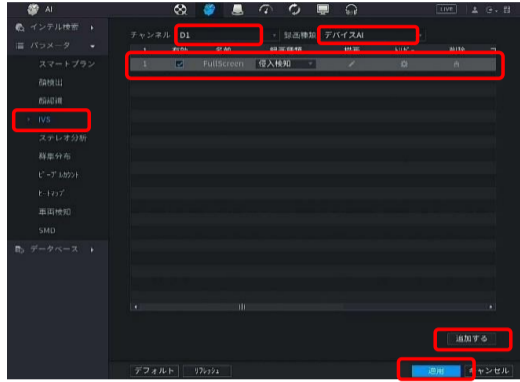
AI
LIVE
インテリ検索
パラメータ
スマートプラン
顔検出
顔認識
IVS
ステレオ分析
陳列分布
ピープルカウント
ヒートマップ
車両検知
SMD
データベース
チャンネル D1
認識検知 デバイスAI
有効 名前 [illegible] 設定 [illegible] 削除
1 FullScreen 侵入検知
III
追加する
デフォルト リフレッシュ
適用 キャンセル